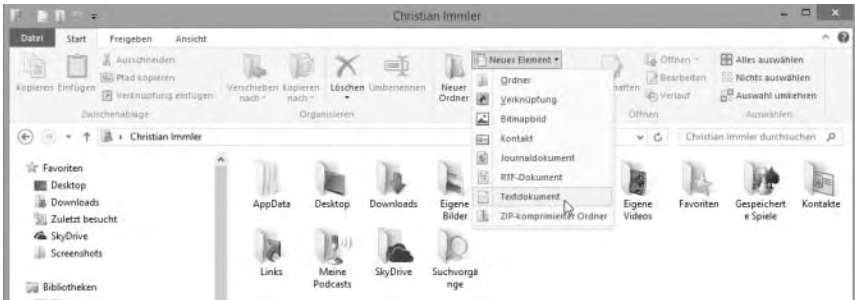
Christian Immler

Datei Start Freigeben Ansicht

Kopieren Einfügen Ausschneiden Pfad kopieren Verknüpfung einfügen Zwischenablage

Verschieben nach Kopieren nach Löschen Umbenennen Organisieren

Neuer Ordner

Neues Element ▾

Ordner

Verknüpfung

Bitmapbild

Kontakt

Journaldokument

RTF-Dokument

Textdokument

ZIP-komprimierter Ordner

Öffnen Bearbeiten Verlauf Öffnen

Alles auswählen Nichts auswählen Auswahl umkehren Auswählen

Christian Immler

Christian Immler durchsuchen

Favoriten
Desktop
Downloads
Zuletzt besucht
SkyDrive
Screenshots

Bibliotheken

AppData Desktop Downloads Eigene Bilder Eigene Videos Favoriten Gespeicherte Spiele Kontakte

Links Meine Podcasts SkyDrive Suchvorgänge